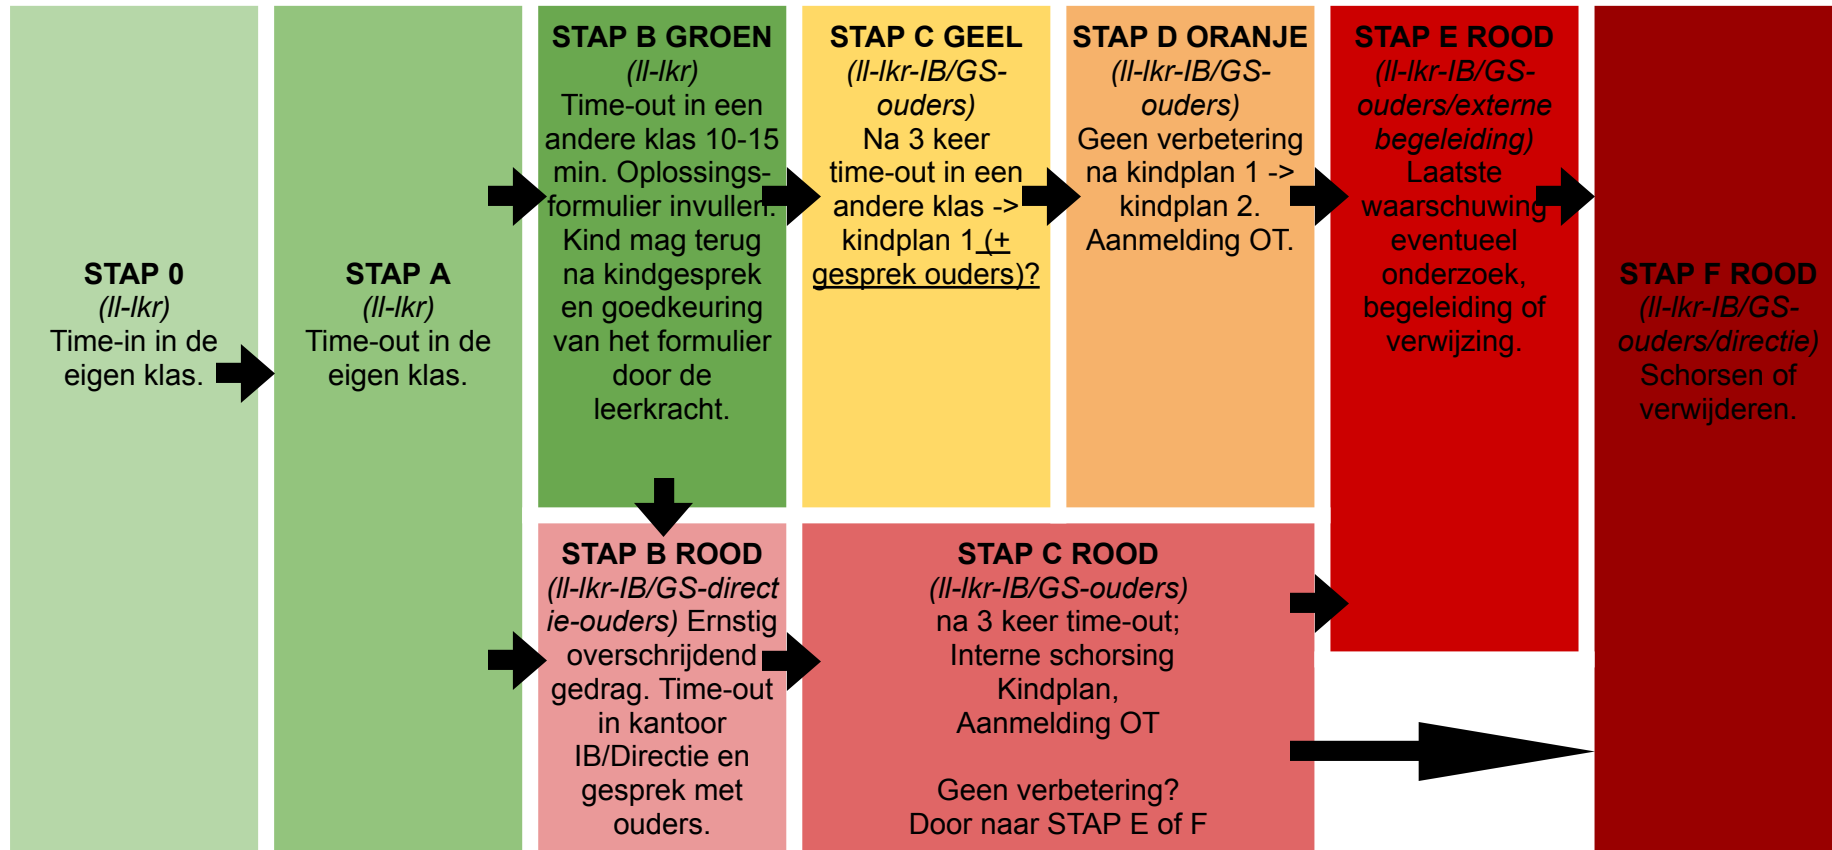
STAP 0
(ll-lkr)
Time-in in de eigen klas.

STAP A
(ll-lkr)
Time-out in de eigen klas.

STAP B GROEN
(ll-lkr)
Time-out in een andere klas 10-15 min. Oplossingsformulier invullen. Kind mag terug na kindgesprek en goedkeuring van het formulier door de leerkracht.

STAP C GEEL
(ll-lkr-IB/GS-ouders)
Na 3 keer time-out in een andere klas -> kindplan 1 (+ gesprek ouders)?

STAP D ORANJE
(ll-lkr-IB/GS-ouders)
Geen verbetering na kindplan 1 -> kindplan 2. Aanmelding OT.

STAP E ROOD
(ll-lkr-IB/GS-ouders/externe begeleiding)
Laatste waarschuwing eventueel onderzoek, begeleiding of verwijzing.

STAP F ROOD
(ll-lkr-IB/GS-ouders/directie)
Schorsen of verwijderen.

STAP B ROOD
(ll-lkr-IB/GS-directie-ouders) Ernstig overschrijdend gedrag. Time-out in kantoor IB/Directie en gesprek met ouders.

STAP C ROOD
(ll-lkr-IB/GS-ouders)
na 3 keer time-out;
Interne schorsing
Kindplan,
Aanmelding OT

Geen verbetering?
Door naar STAP E of F